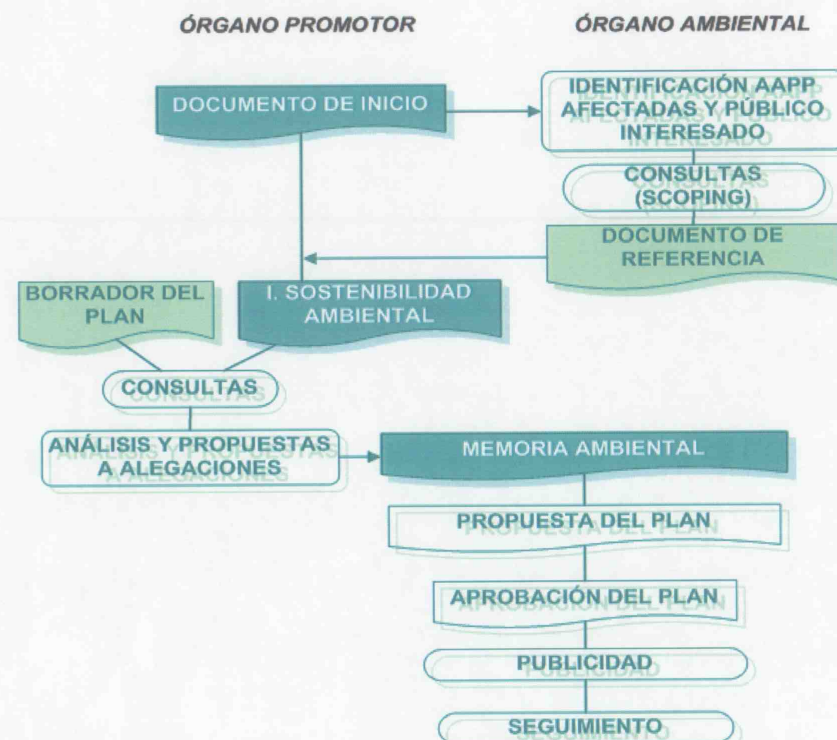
ÓRGANO PROMOTOR

ÓRGANO AMBIENTAL

DOCUMENTO DE INICIO

IDENTIFICACIÓN AAPP AFECTADAS Y PÚBLICO INTERESADO

CONSULTAS (SCOPING)

DOCUMENTO DE REFERENCIA

BORRADOR DEL PLAN

I. SOSTENIBILIDAD AMBIENTAL

CONSULTAS

ANÁLISIS Y PROPUESTAS A ALEGACIONES

MEMORIA AMBIENTAL

PROPUESTA DEL PLAN

APROBACIÓN DEL PLAN

PUBLICIDAD

SEGUIMIENTO